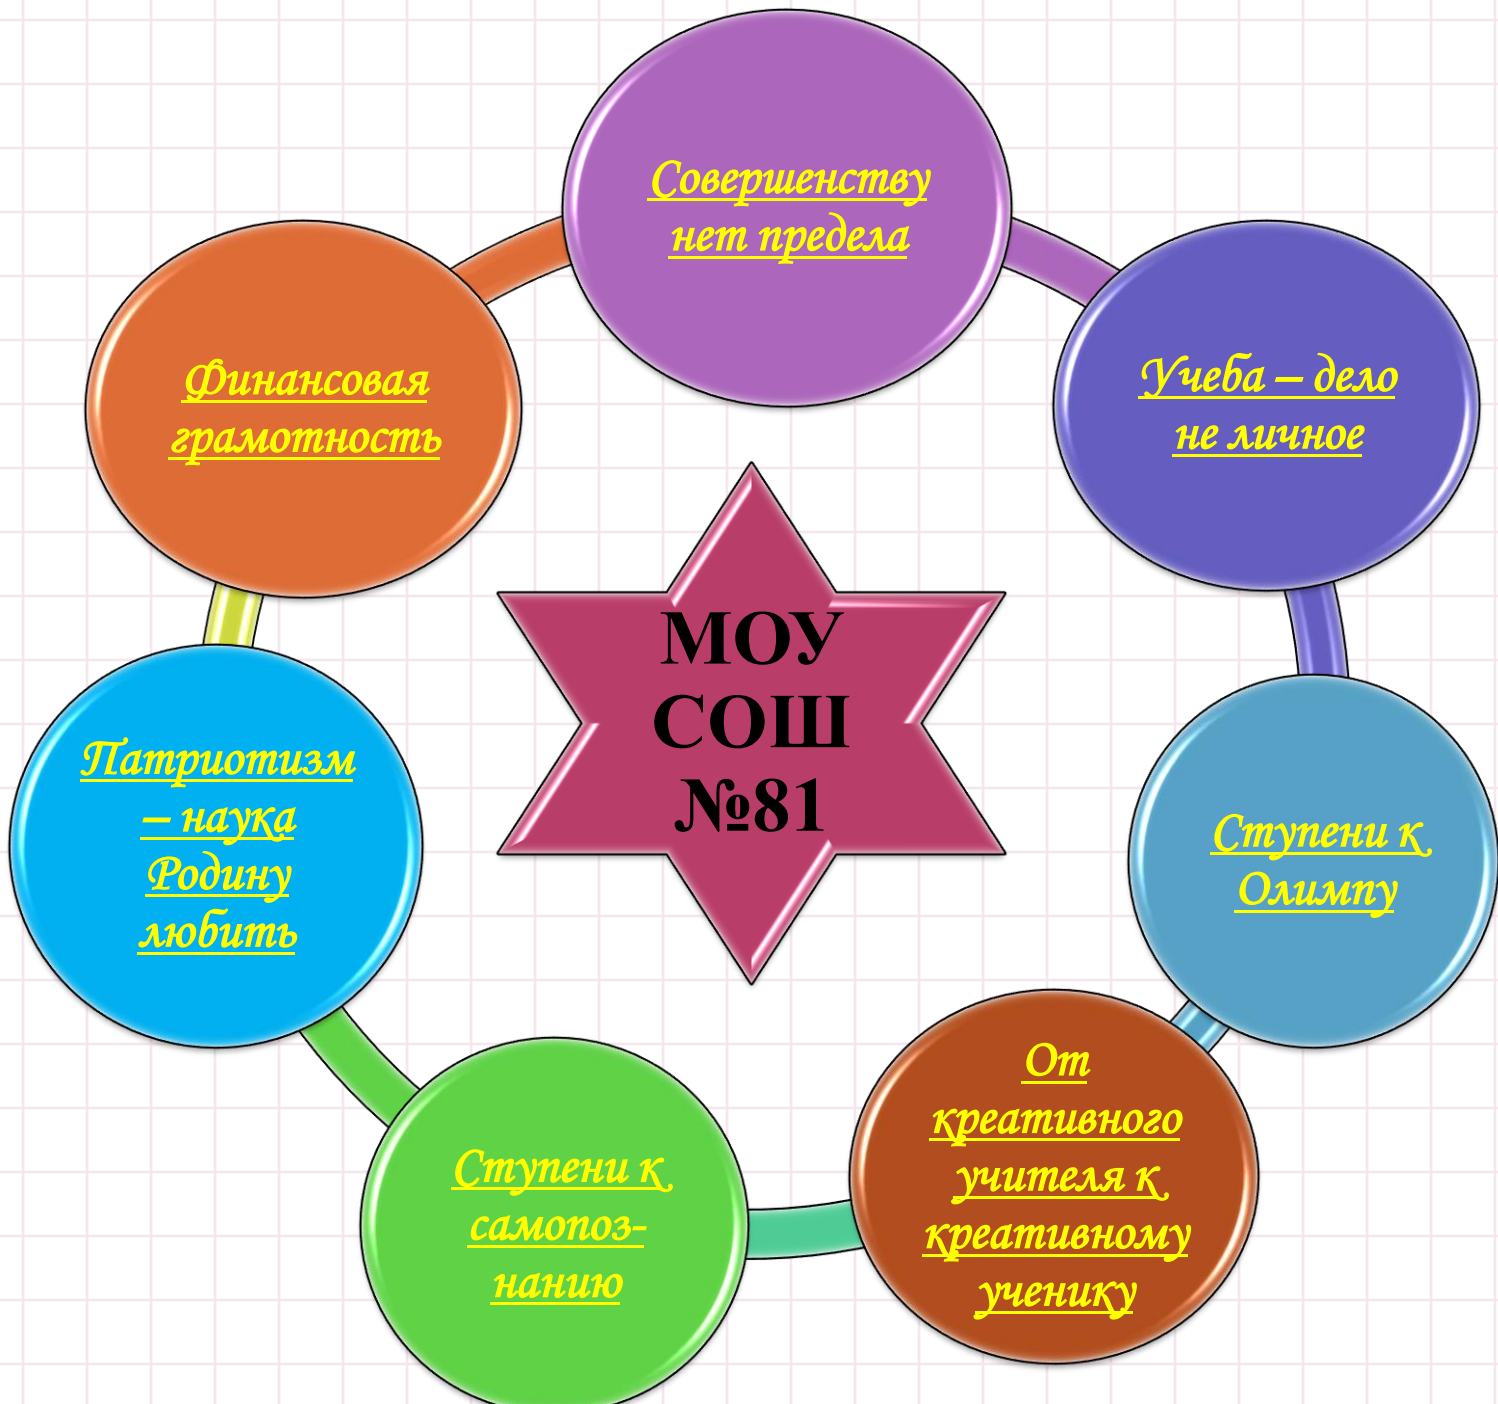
МОУ СОШ №81

Совершенству нет предела

Учеба – дело не личное

Ступени к Олимпу

От креативного учителя к креативному ученику

Ступени к самопознанию

Патриотизм – наука Родину любить

Финансовая грамотность